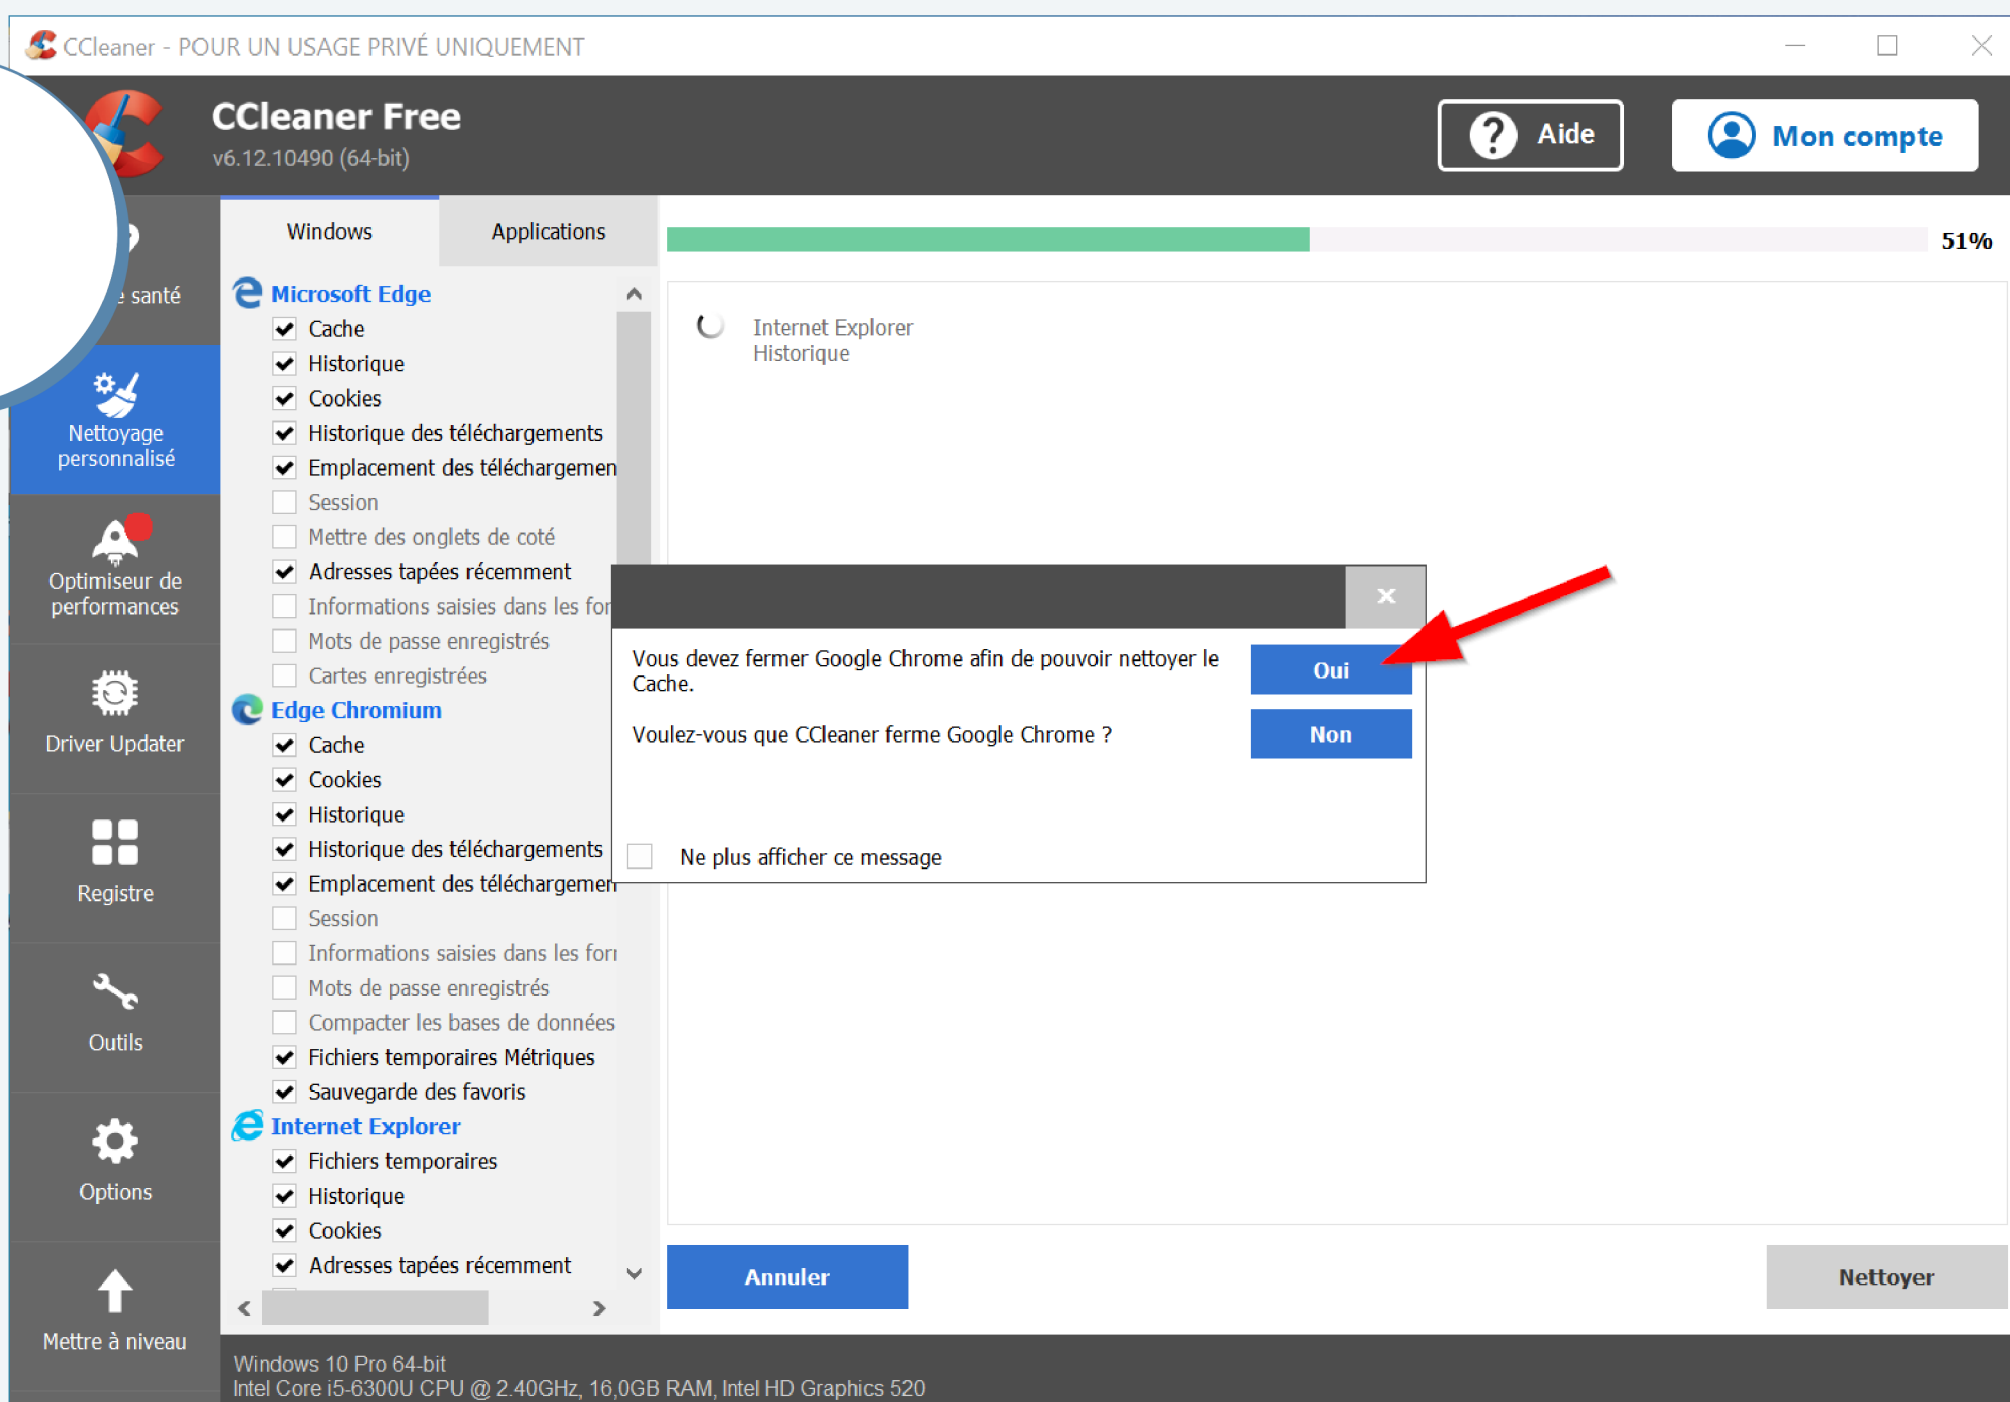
CCleaner - POUR UN USAGE PRIVÉ UNIQUEMENT

CCleaner Free
v6.12.10490 (64-bit)

Aide

Mon compte

e santé

Nettoyage personnalisé

Optimiseur de performances

Driver Updater

Registre

Outils

Options

Mettre à niveau

Windows | Applications

Microsoft Edge
Cache
Historique
Cookies
Historique des téléchargements
Emplacement des téléchargemen
Session
Mettre des onglets de coté
Adresses tapées récemment
Informations saisies dans les for
Mots de passe enregistrés
Cartes enregistrées

Edge Chromium
Cache
Cookies
Historique
Historique des téléchargements
Emplacement des téléchargemen
Session
Informations saisies dans les for
Mots de passe enregistrés
Compacter les bases de données
Fichiers temporaires Métriques
Sauvegarde des favoris

Internet Explorer
Fichiers temporaires
Historique
Cookies
Adresses tapées récemment

51%

Internet Explorer
Historique

Vous devez fermer Google Chrome afin de pouvoir nettoyer le Cache.

Oui

Voulez-vous que CCleaner ferme Google Chrome ?

Non

Ne plus afficher ce message

Annuler

Nettoyer

Windows 10 Pro 64-bit
Intel Core i5-6300U CPU @ 2.40GHz, 16,0GB RAM, Intel HD Graphics 520